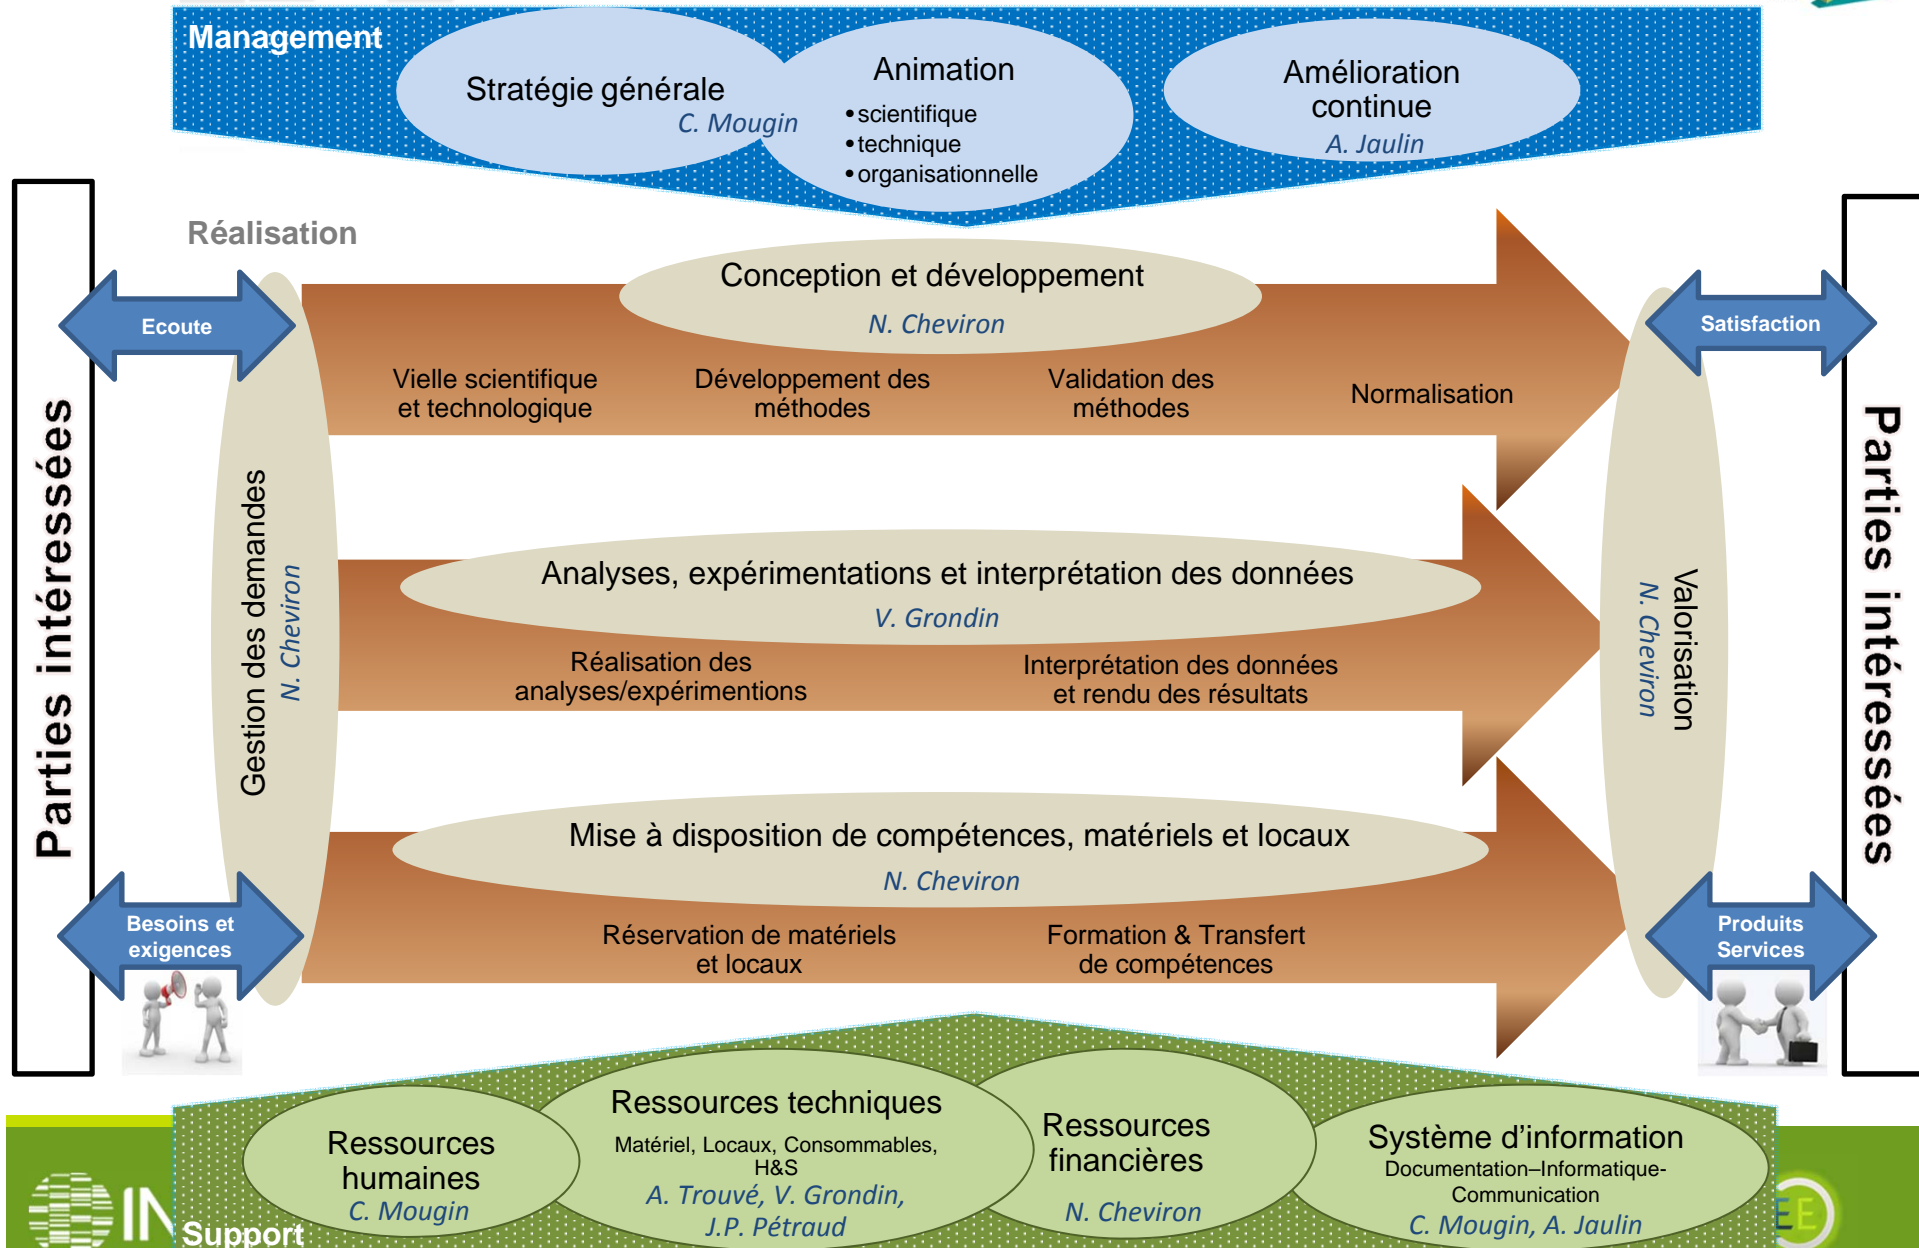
Management

Stratégie générale
C. Mougin

Animation
• scientifique
• technique
• organisationnelle

Amélioration continue
A. Jaulin

Réalisation

Parties intéressées

Ecoute

Besoins et exigences

Gestion des demandes
N. Cheviron

Conception et développement
N. Cheviron

Vielle scientifique et technologique

Développement des méthodes

Validation des méthodes

Normalisation

Analyses, expérimentations et interprétation des données
V. Grondin

Réalisation des analyses/expérimentions

Interprétation des données et rendu des résultats

Mise à disposition de compétences, matériels et locaux
N. Cheviron

Réservation de matériels et locaux

Formation & Transfert de compétences

Valorisation
N. Cheviron

Satisfaction

Produits Services

Parties intéressées

Support

Ressources humaines
C. Mougin

Ressources techniques
Matériel, Locaux, Consommables, H&S
A. Trouvé, V. Grondin, J.P. Pétraud

Ressources financières
N. Cheviron

Système d'information
Documentation–Informatique-Communication
C. Mougin, A. Jaulin

IN

EE